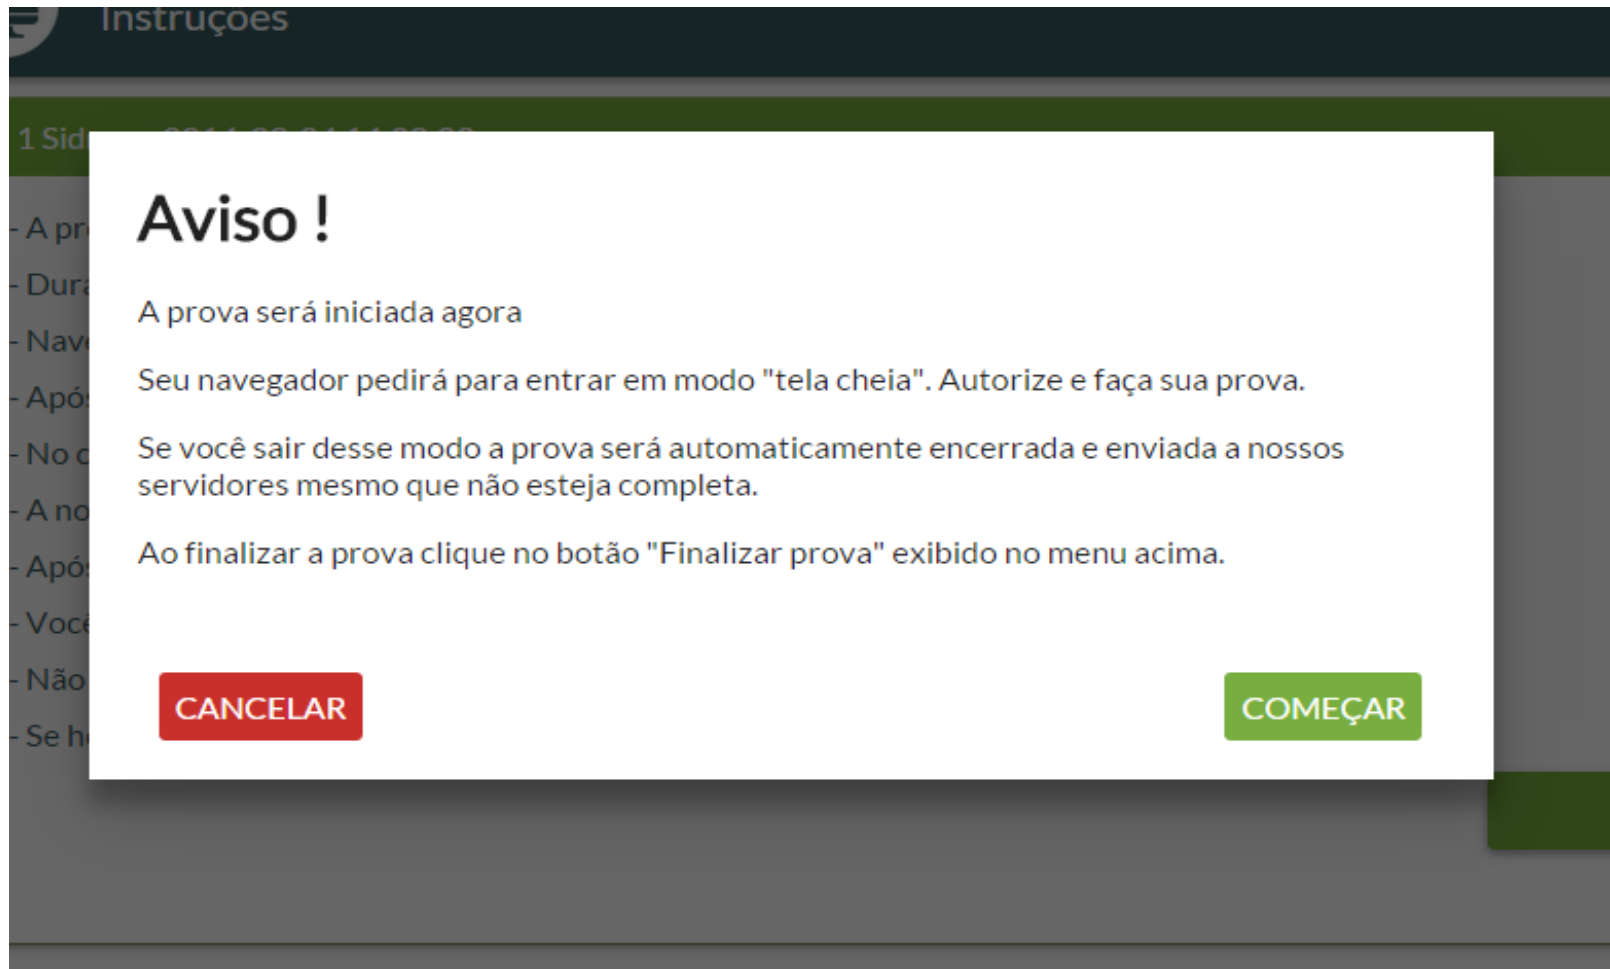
Instruções

1 Sid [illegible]

- A pr
- Dur
- Nav
- Apó
- No c
- A no
- Apó
- Voc
- Não
- Se h

Aviso !

A prova será iniciada agora

Seu navegador pedirá para entrar em modo "tela cheia". Autorize e faça sua prova.

Se você sair desse modo a prova será automaticamente encerrada e enviada a nossos servidores mesmo que não esteja completa.

Ao finalizar a prova clique no botão "Finalizar prova" exibido no menu acima.

CANCELAR

COMEÇAR